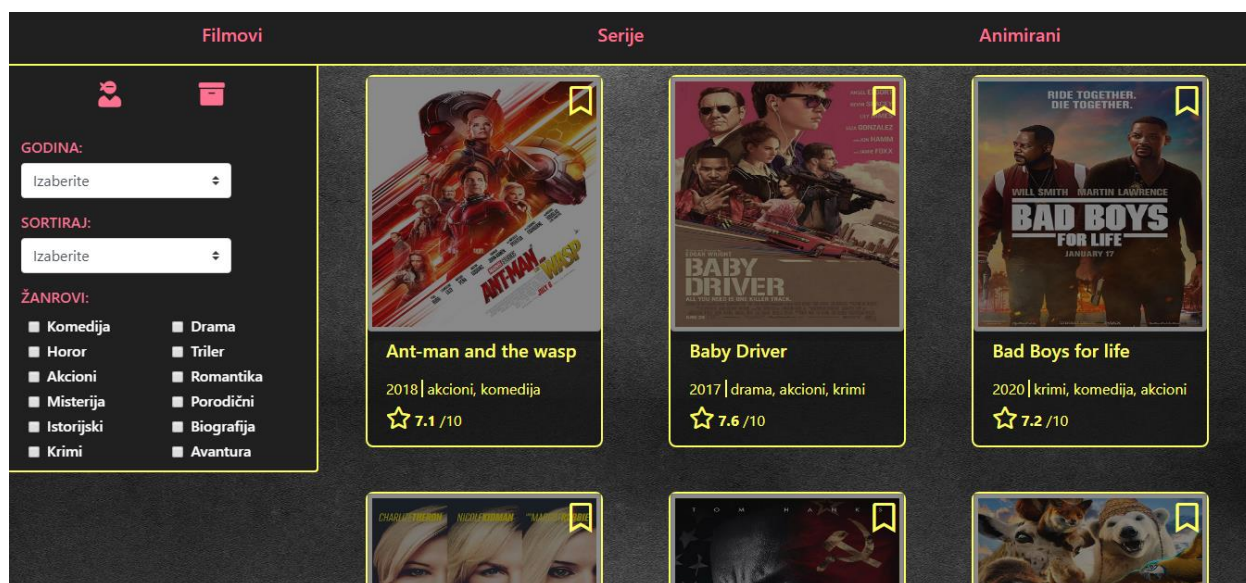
Filmovi Serije Animirani

GODINA:
Izaberite

SORTIRAJ:
Izaberite

ŽANROVI:
Komedija
Drama
Horor
Triler
Akcioni
Romantika
Misterija
Porodični
Istorijski
Biografija
Krimi
Avantura

ANT-MAN AND THE WASP

Ant-man and the wasp
2018 | akcioni, komedija
7.1 /10

BABY DRIVER
ALL YOU NEED IS ONE KILLER TRACK.

Baby Driver
2017 | drama, akcioni, krimi
7.6 /10

RIDE TOGETHER. DIE TOGETHER.
WILL SMITH MARTIN LAWRENCE
BAD BOYS FOR LIFE
JANUARY 17

Bad Boys for life
2020 | krimi, komedija, akcioni
7.2 /10

CHARLIZE THERON NICOLE KIDMAN MARGOT ROBBIE

T O M H A N K S